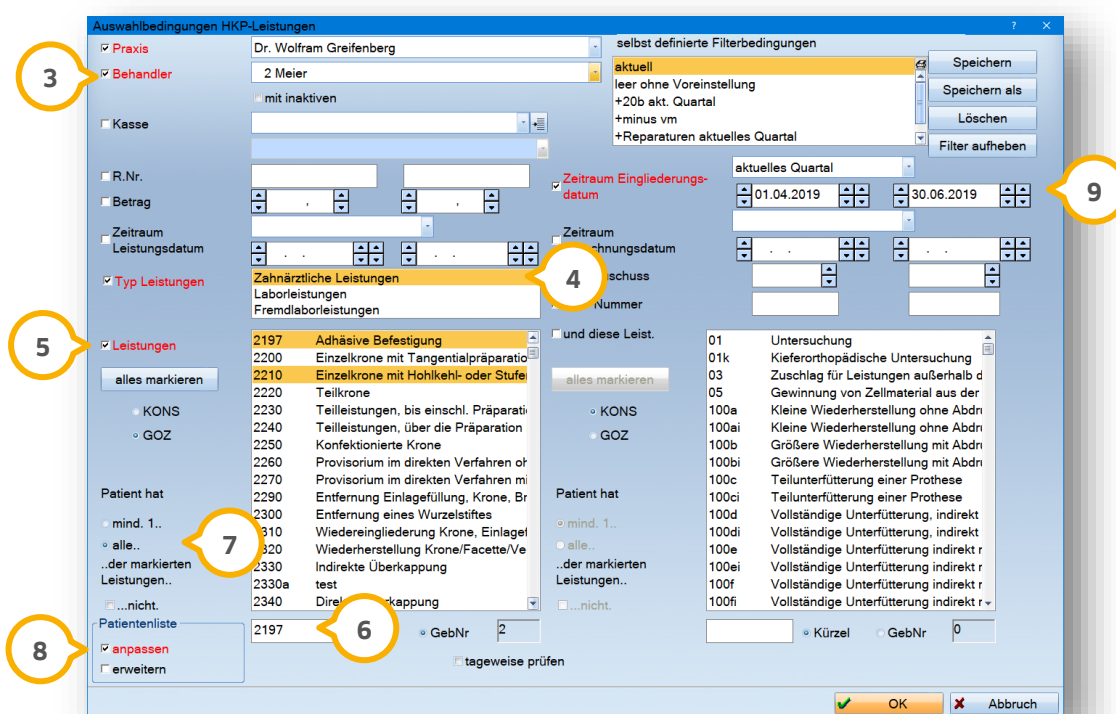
Auswahlbedingungen HKP-Leistungen

? ×

Praxis
Dr. Wolfram Greifenberg

3

Behandler
2 Meier

mit inaktiven

Kasse

R.Nr.

Betrag
,
,

Zeitraum Leistungsdatum
. .
. .

Typ Leistungen
Zahnärztliche Leistungen
Laborleistungen
Fremdlaborleistungen

4

5

Leistungen

alles markieren

KONS
GOZ

| | |
|---|---|
| 2197 | Adhäsive Befestigung |
| 2200 | Einzelkrone mit Tangentialpräparatio |
| 2210 | Einzelkrone mit Hohlkehl- oder Stufe |
| 2220 | Teilkrone |
| 2230 | Teilleistungen, bis einschl. Präparati |
| 2240 | Teilleistungen, über die Präparation |
| 2250 | Konfektionierte Krone |
| 2260 | Provisorium im direkten Verfahren oh |
| 2270 | Provisorium im direkten Verfahren mi |
| 2290 | Entfernung Einlagefüllung, Krone, Br |
| 2300 | Entfernung eines Wurzelstiftes |
| 2310 | Wiedereingliederung Krone, Einlage |
| 2320 | Wiederherstellung Krone/Facette/Ve |
| 2330 | Indirekte Überkappung |
| 2330a | test |
| 2340 | Dire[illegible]kappung |

Patient hat
mind. 1..
alle..
..der markierten Leistungen..

7

...nicht.

Patientenliste
anpassen
erweitern

8

2197

6

GebNr
2

tageweise prüfen

selbst definierte Filterbedingungen
aktuell
leer ohne Voreinstellung
+20b akt. Quartal
+minus vm
+Reparaturen aktuelles Quartal

Speichern
Speichern als
Löschen
Filter aufheben

Zeitraum Eingliederungsdatum
aktuelles Quartal
01.04.2019
30.06.2019

9

Zeitraum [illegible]chnungsdatum
. .
. .
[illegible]schuss
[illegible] Nummer

und diese Leist.

alles markieren

KONS
GOZ

| | |
|---|---|
| 01 | Untersuchung |
| 01k | Kieferorthopädische Untersuchung |
| 03 | Zuschlag für Leistungen außerhalb d |
| 05 | Gewinnung von Zellmaterial aus der |
| 100a | Kleine Wiederherstellung ohne Abdr |
| 100ai | Kleine Wiederherstellung ohne Abdr |
| 100b | Größere Wiederherstellung mit Abdr |
| 100bi | Größere Wiederherstellung mit Abdr |
| 100c | Teilunterfütterung einer Prothese |
| 100ci | Teilunterfütterung einer Prothese |
| 100d | Vollständige Unterfütterung, indirekt |
| 100di | Vollständige Unterfütterung, indirekt |
| 100e | Vollständige Unterfütterung indirekt r |
| 100ei | Vollständige Unterfütterung indirekt r |
| 100f | Vollständige Unterfütterung indirekt r |
| 100fi | Vollständige Unterfütterung indirekt r |

Patient hat
mind. 1..
alle..
..der markierten Leistungen..

...nicht.

Kürzel
GebNr
0

OK
Abbruch